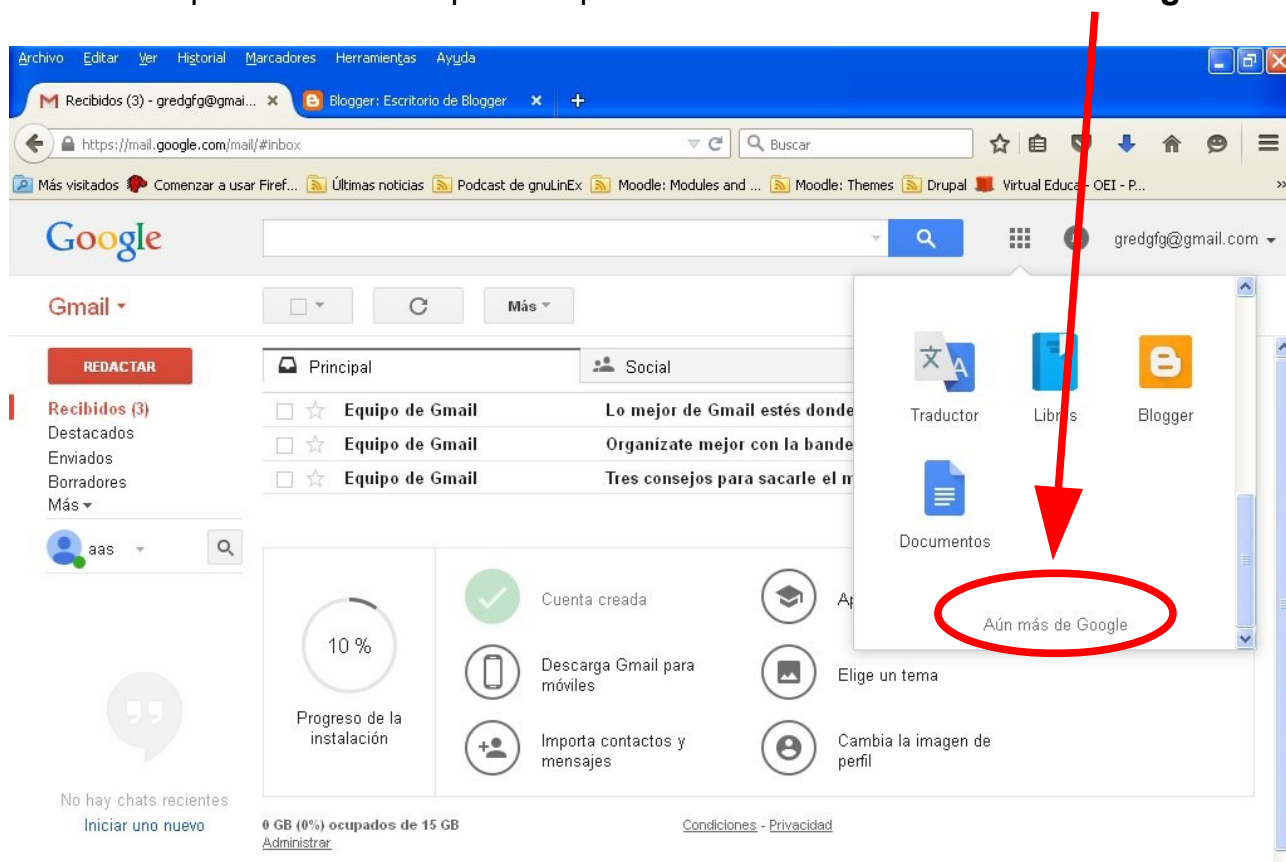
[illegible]

Archivo Editar Ver Historial Marcadores Herramientas Ayuda

Recibidos (3) - gredgfg@gmai... × Blogger: Escritorio de Blogger × +

https://mail.google.com/mail/#inbox

Buscar

Más visitados Comenzar a usar Firef... Últimas noticias Podcast de gnuLinEx Moodle: Modules and ... Moodle: Themes Drupal Virtual Educa - OEI - P...

Google

gredgfg@gmail.com

Gmail

Más

REDACTAR

Recibidos (3)
Destacados
Enviados
Borradores
Más

aas

Principal

Social

Equipo de Gmail Lo mejor de Gmail estés donde

Equipo de Gmail Organizate mejor con la bande

Equipo de Gmail Tres consejos para sacarle el m

Traductor

Libros

Blogger

Documentos

Aún más de Google

10 %

Progreso de la instalación

Cuenta creada

Ap

Descarga Gmail para móviles

Elige un tema

Importa contactos y mensajes

Cambia la imagen de perfil

No hay chats recientes
Iniciar uno nuevo

0 GB (0%) ocupados de 15 GB
Administrar

Condiciones - Privacidad